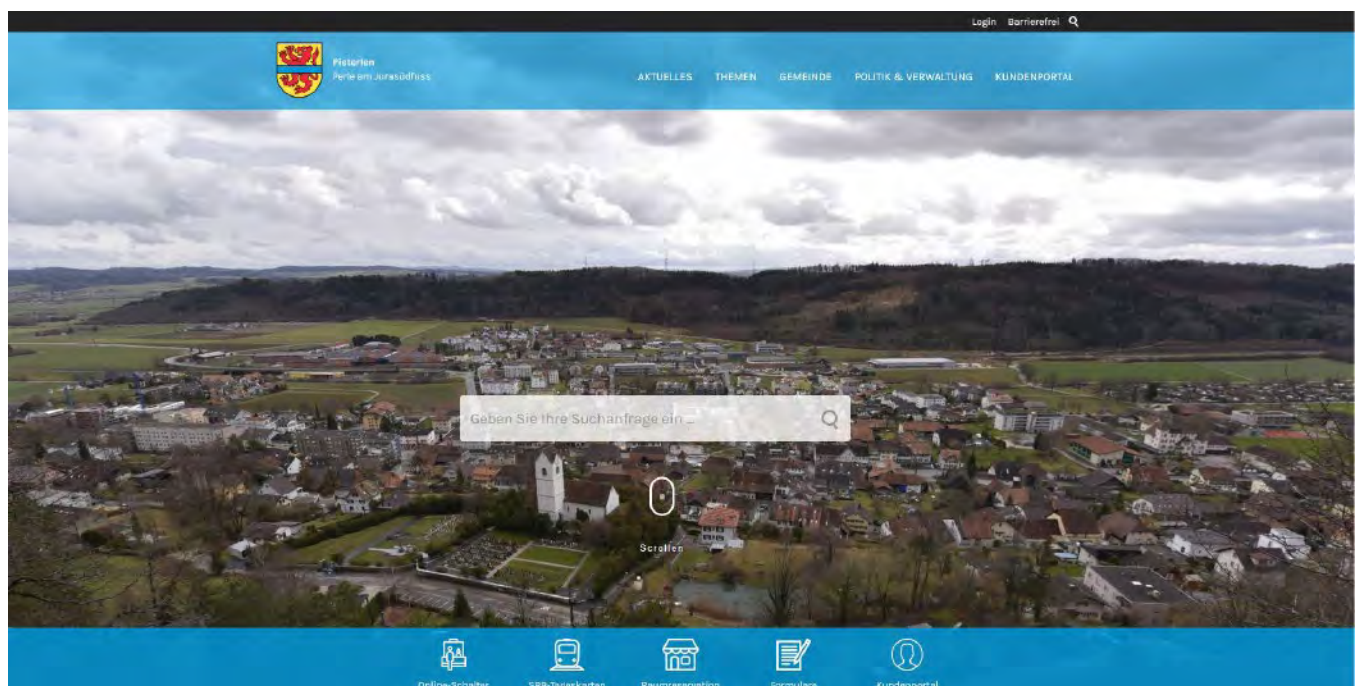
Login Barrierefrei

Pieterlen
Perle am Jurasüdfuss

AKTUELLES THEMEN GEMEINDE POLITIK & VERWALTUNG KUNDENPORTAL

Geben Sie Ihre Suchanfrage ein ...

Scrollen

Online-Schalter SBB-Tageskarten Raumreservation Formulare Kundenportal